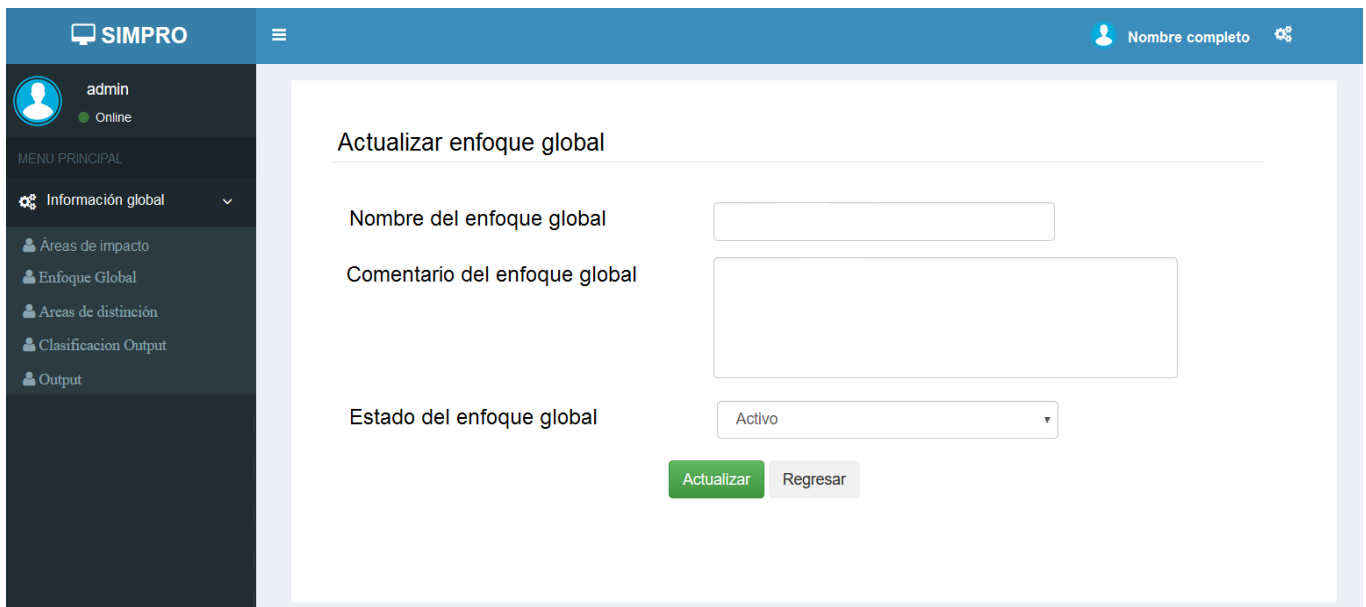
SIMPRO

Nombre completo

admin
Online

MENU PRINCIPAL

Información global

Áreas de impacto
Enfoque Global
Areas de distinción
Clasificacion Output
Output

Actualizar enfoque global

Nombre del enfoque global

Comentario del enfoque global

Estado del enfoque global
Activo

Actualizar
Regresar